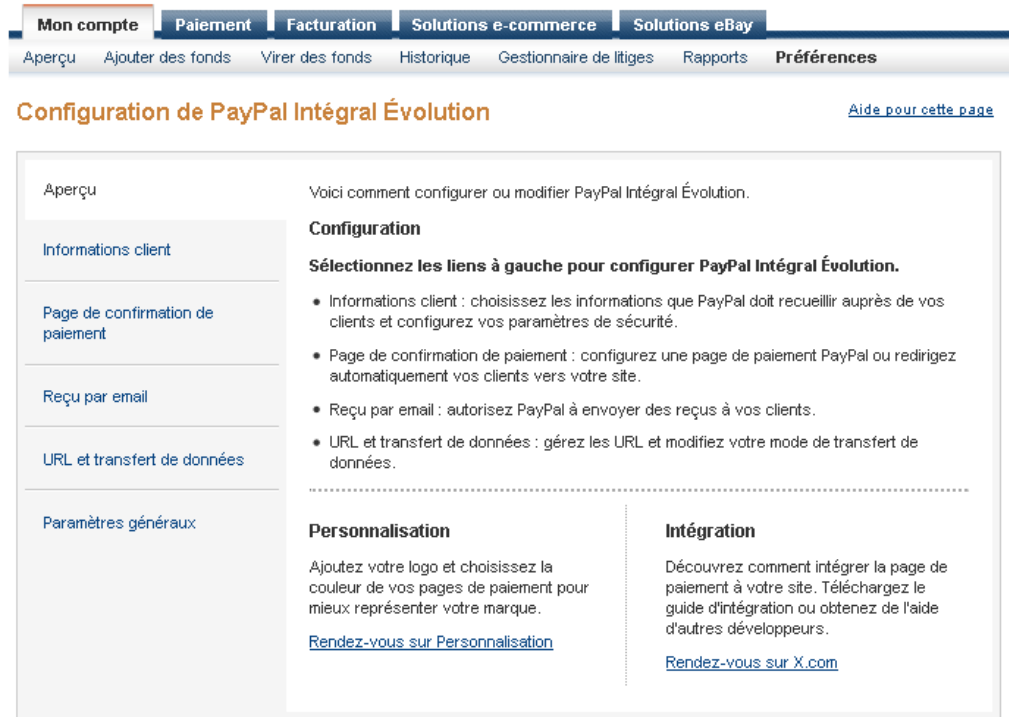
Mon compte | Paiement | Facturation | Solutions e-commerce | Solutions eBay

Aperçu | Ajouter des fonds | Virer des fonds | Historique | Gestionnaire de litiges | Rapports | Préférences

Configuration de PayPal Intégral Évolution

Aide pour cette page

Aperçu

Informations client

Page de confirmation de paiement

Reçu par email

URL et transfert de données

Paramètres généraux

Voici comment configurer ou modifier PayPal Intégral Évolution.

Configuration

Sélectionnez les liens à gauche pour configurer PayPal Intégral Évolution.

• Informations client : choisissez les informations que PayPal doit recueillir auprès de vos clients et configurez vos paramètres de sécurité.

• Page de confirmation de paiement : configurez une page de paiement PayPal ou redirigez automatiquement vos clients vers votre site.

• Reçu par email : autorisez PayPal à envoyer des reçus à vos clients.

• URL et transfert de données : gérez les URL et modifiez votre mode de transfert de données.

Personnalisation

Ajoutez votre logo et choisissez la couleur de vos pages de paiement pour mieux représenter votre marque.

Rendez-vous sur Personnalisation

Intégration

Découvrez comment intégrer la page de paiement à votre site. Téléchargez le guide d'intégration ou obtenez de l'aide d'autres développeurs.

Rendez-vous sur X.com